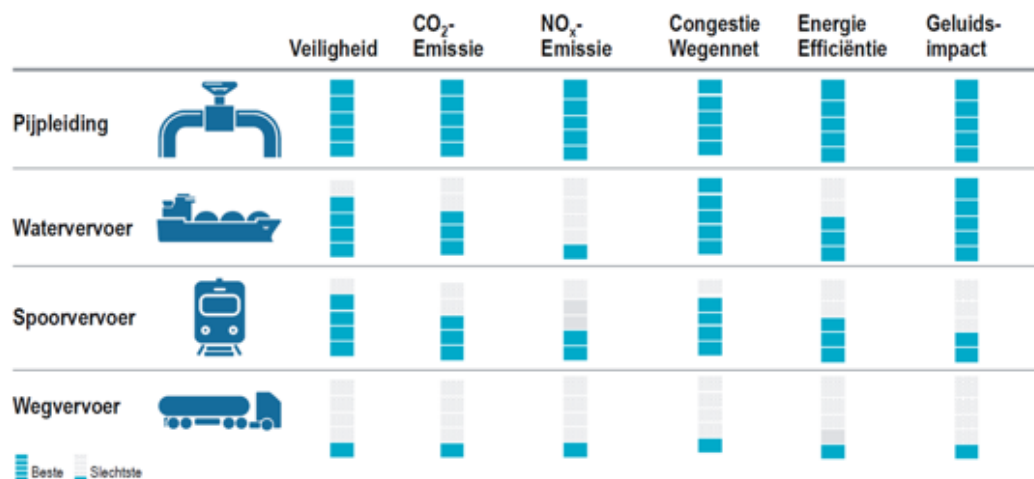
| | Veiligheid | $CO_2$-Emissie | $NO_x$-Emissie | Congestie Wegennet | Energie Efficiëntie | Geluids-impact |
|---|---|---|---|---|---|---|
| Pijpleiding | | | | | | |
| Watervervoer | | | | | | |
| Spoorvervoer | | | | | | |
| Wegvervoer | | | | | | |

Beste Slechtste